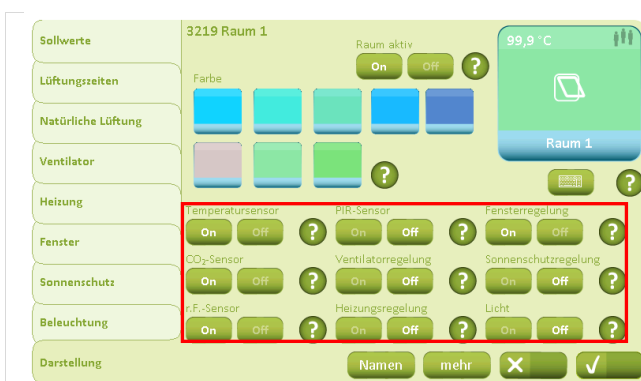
Sollwerte

Lüftungszeiten

Natürliche Lüftung

Ventilator

Heizung

Fenster

Sonnenschutz

Beleuchtung

Darstellung

3219 Raum 1

Raum aktiv

On Off ?

Farbe

?

99,9 °C

Raum 1

?

Temperatursensor
On Off ?

PIR-Sensor
On Off ?

Fensterregelung
On Off ?

$CO_2$-Sensor
On Off ?

Ventilatorregelung
On Off ?

Sonnenschutzregelung
On Off ?

r.F.-Sensor
On Off ?

Heizungsregelung
On Off ?

Licht
On Off ?

Namen mehr ✕ ✓